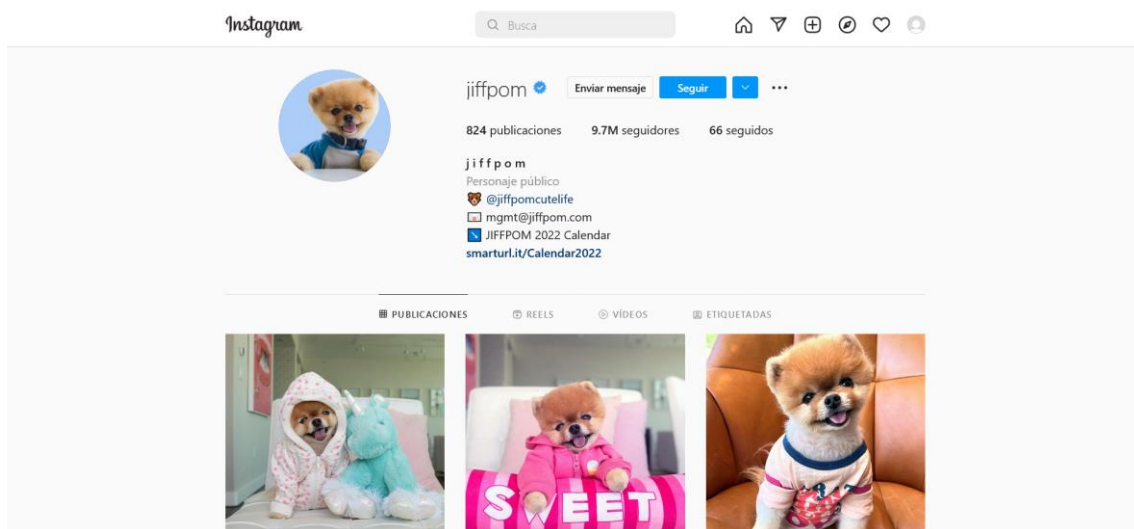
Instagram

Busca

jiffpom

Enviar mensaje

Seguir

824 publicaciones 9.7M seguidores 66 seguidos

jiffpom

Personaje público

@jiffpomcutelife

mgmt@jiffpom.com

JIFFPOM 2022 Calendar

smarturl.it/Calendar2022

PUBLICACIONES REELS VÍDEOS ETIQUETADAS

SWEET